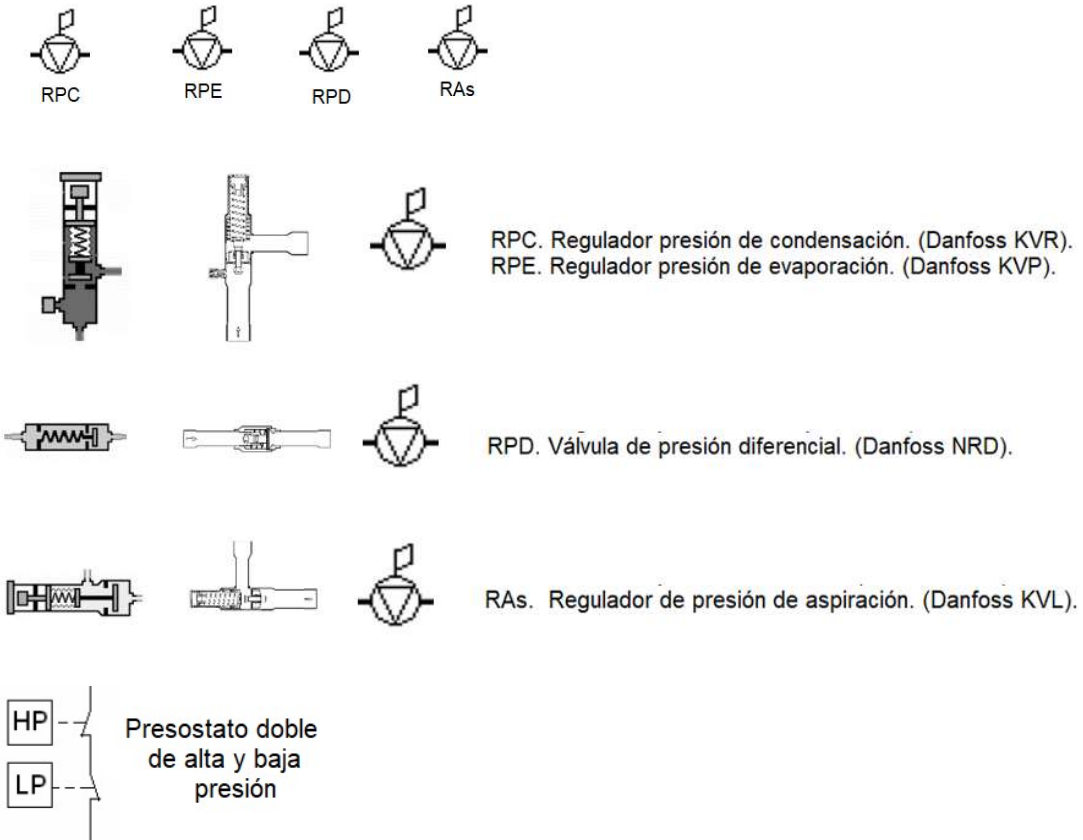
RPC RPE RPD RAs

RPC. Regulador presión de condensación. (Danfoss KVR).
RPE. Regulador presión de evaporación. (Danfoss KVP).

RPD. Válvula de presión diferencial. (Danfoss NRD).

RAs. Regulador de presión de aspiración. (Danfoss KVL).

HP
LP
Presostato doble de alta y baja presión